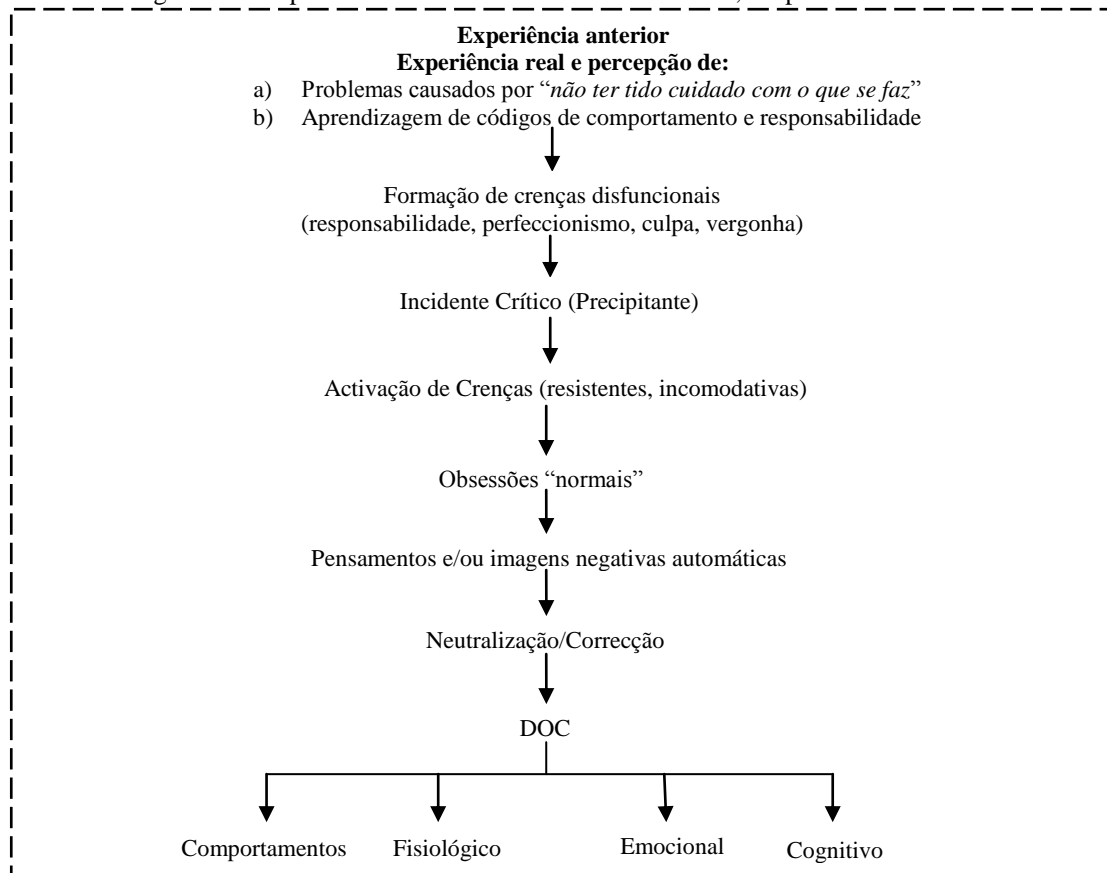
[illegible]

**Experiência anterior**
**Experiência real e percepção de:**

a) Problemas causados por "*não ter tido cuidado com o que se faz*"
b) Aprendizagem de códigos de comportamento e responsabilidade

Formação de crenças disfuncionais (responsabilidade, perfeccionismo, culpa, vergonha)

Incidente Crítico (Precipitante)

Activação de Crenças (resistentes, incomodativas)

Obsessões "normais"

Pensamentos e/ou imagens negativas automáticas

Neutralização/Correcção

DOC

Comportamentos

Fisiológico

Emocional

Cognitivo